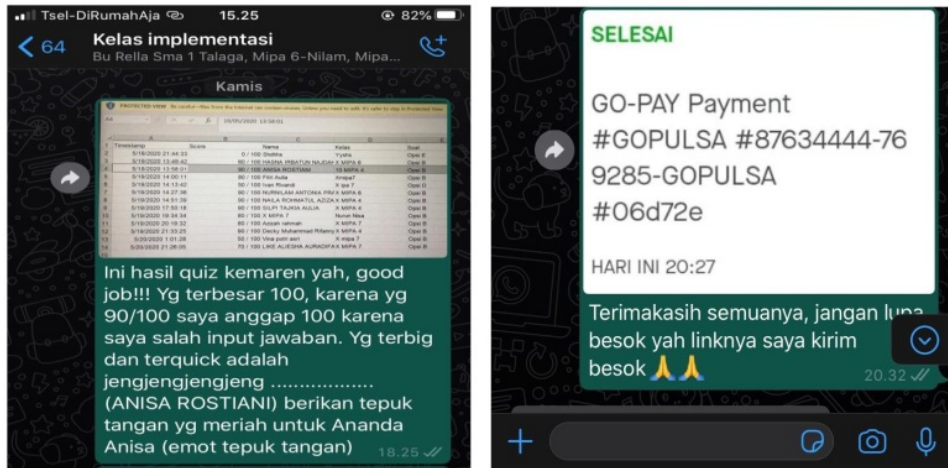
Tsel-DiRumahAja 15.25 82%

64 Kelas implementasi
Bu Rella Sma 1 Talaga, Mipa 6-Nilam, Mipa...

Kamis

PROTECTED VIEW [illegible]

| Timestamp | Score | Name | Kelas | Soal |
|---|---|---|---|---|
| 5/18/2020 21:44:33 | 0 / 100 | Stefiha | Yyshs | Opsi E |
| 5/18/2020 13:48:42 | 80 / 100 | HASNA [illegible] NAJDAH | X MIPA 6 | Opsi E |
| 5/18/2020 13:58:01 | 90 / 100 | ANISA ROSTIANI | 10 MIPA 4 | Opsi E |
| 5/18/2020 14:00:11 | 80 / 100 | Fitri Aulia | Xmipa7 | Opsi E |
| 5/18/2020 14:13:42 | 80 / 100 | Ivan Rivandi | X ipa 7 | Opsi E |
| 5/18/2020 14:27:36 | 80 / 100 | NURNILAM ANTONIA PRA | X MIPA 6 | Opsi B |
| 5/18/2020 14:51:36 | 80 / 100 | NAILA ROHMATUL AZIZA | X MIPA 6 | Opsi B |
| 5/18/2020 17:53:18 | 80 / 100 | SILPI TAJKIA AULIA | X MIPA 6 | Opsi B |
| 5/18/2020 19:34:34 | 80 / 100 | X MIPA 7 | Nurun Nisa | Opsi B |
| 5/18/2020 20:19:32 | 80 / 100 | Aisyah rahmah | X MIPA 7 | Opsi B |
| 5/18/2020 21:33:25 | 80 / 100 | Decky Muhammad Rifaimy | X MIPA 4 | Opsi B |
| 5/20/2020 1:01:28 | 50 / 100 | Vina putri asri | X mipa 7 | Opsi B |
| 5/20/2020 21:26:05 | 70 / 100 | LIKE ALIESHA AURADIFA | X MIPA 6 | Opsi B |

Ini hasil quiz kemaren yah, good job!!! Yg terbesar 100, karena yg 90/100 saya anggap 100 karena saya salah input jawaban. Yg terbig dan terquick adalah jengjengjengjeng ................. (ANISA ROSTIANI) berikan tepuk tangan yg meriah untuk Ananda Anisa (emot tepuk tangan) 18.25

SELESAI

GO-PAY Payment #GOPULSA #87634444-769285-GOPULSA #06d72e

HARI INI 20:27

Terimakasih semuanya, jangan lupa besok yah linknya saya kirim besok 🙏🙏 20.32